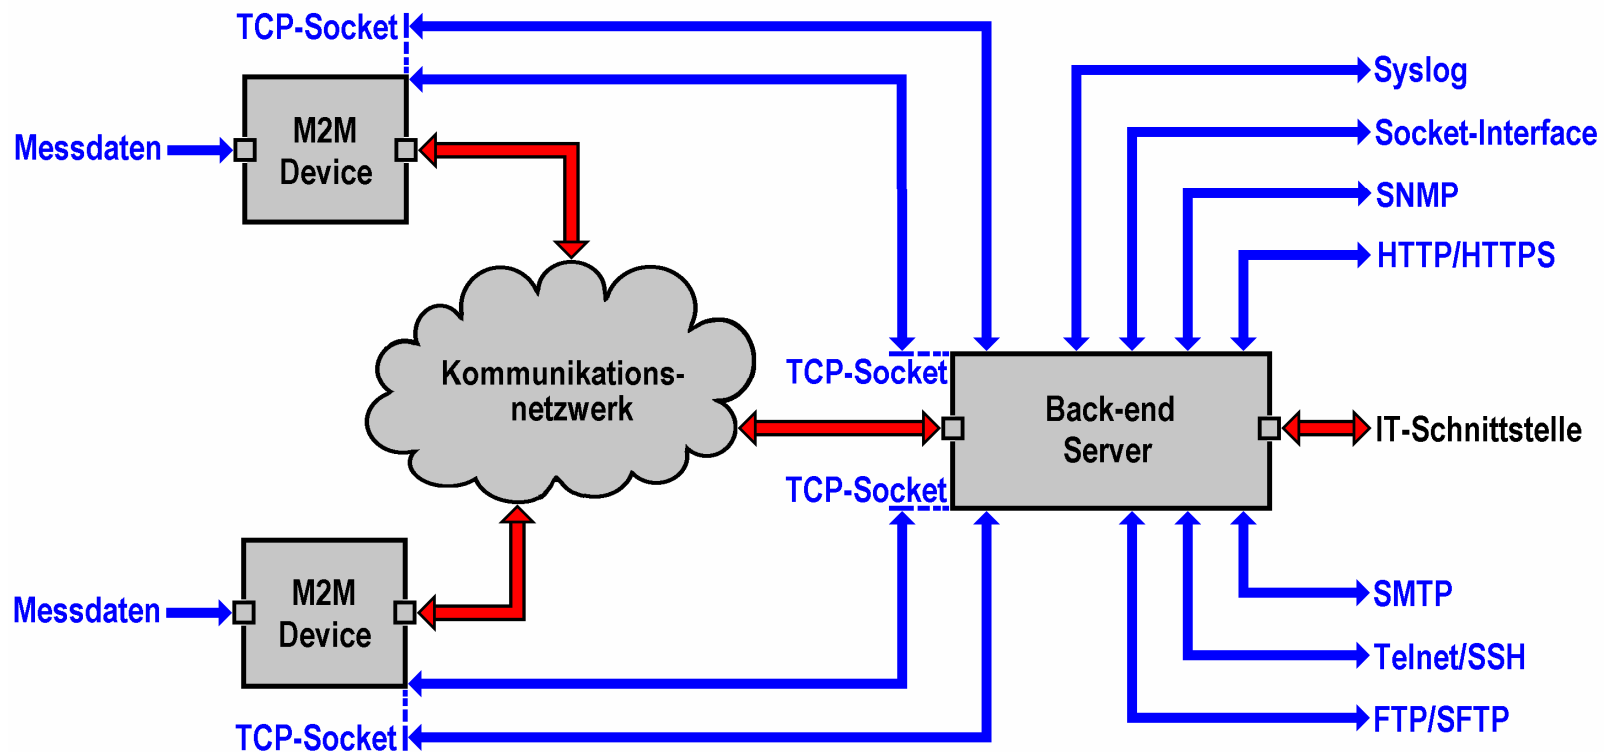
TCP-Socket

Messdaten

M2M Device

Syslog

Socket-Interface

SNMP

HTTP/HTTPS

Kommunikations-netzwerk

TCP-Socket

Back-end Server

IT-Schnittstelle

TCP-Socket

SMTP

Messdaten

M2M Device

Telnet/SSH

FTP/SFTP

TCP-Socket